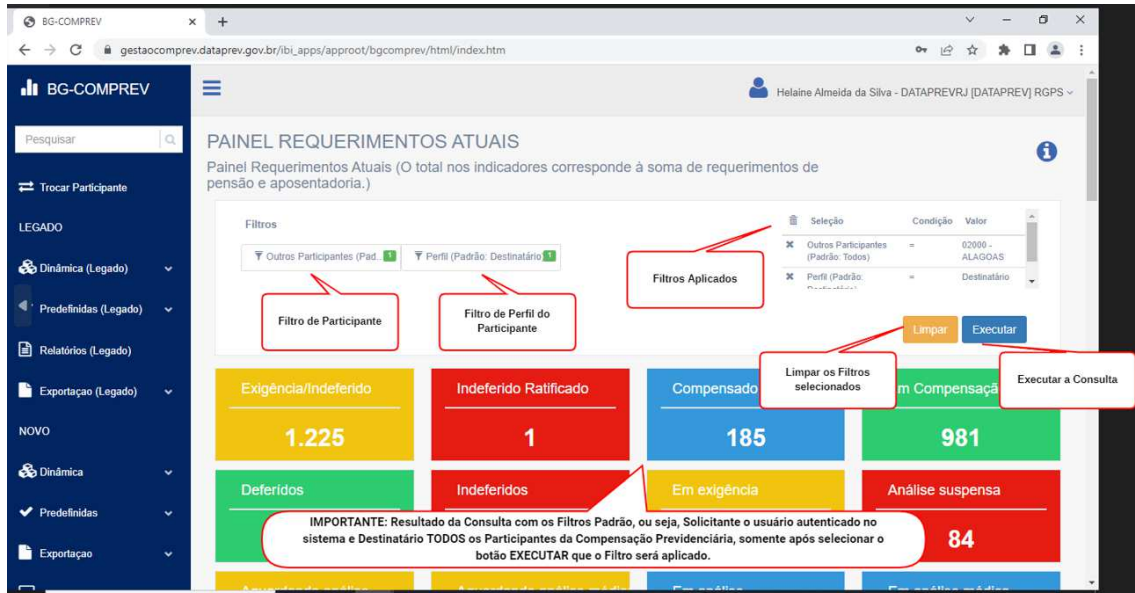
BG-COMPREV
gestaocomprev.dataprev.gov.br/ibi_apps/approot/bgcomprev/html/index.htm

BG-COMPREV

Helaine Almeida da Silva - DATAPREVRJ [DATAPREV] RGPS

Pesquisar

Trocar Participante

LEGADO

Dinâmica (Legado)

Predefinidas (Legado)

Relatórios (Legado)

Exportaçao (Legado)

NOVO

Dinâmica

Predefinidas

Exportaçao

PAINEL REQUERIMENTOS ATUAIS

Painel Requerimentos Atuais (O total nos indicadores corresponde à soma de requerimentos de pensão e aposentadoria.)

Filtros

Outros Participantes (Pad. 1

Perfil (Padrão: Destinatário 1

| Seleção | Condição | Valor |
|---|---|---|
| Outros Participantes (Padrão: Todos) | = | 02000 - ALAGOAS |
| Perfil (Padrão: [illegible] | = | Destinatário |

Filtros Aplicados

Filtro de Participante

Filtro de Perfil do Participante

Limpar

Executar

Limpar os Filtros selecionados

Executar a Consulta

Exigência/Indeferido
1.225

Indeferido Ratificado
1

Compensado
185

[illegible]m Compensaçã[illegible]
981

Deferidos

Indeferidos

Em exigência

Análise suspensa
84

IMPORTANTE: Resultado da Consulta com os Filtros Padrão, ou seja, Solicitante o usuário autenticado no sistema e Destinatário TODOS os Participantes da Compensação Previdenciária, somente após selecionar o botão EXECUTAR que o Filtro será aplicado.

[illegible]